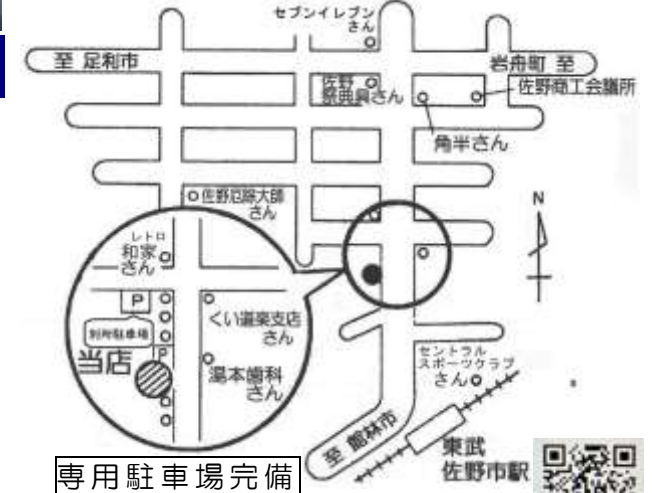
セブンイレブンさん

至 足利市

岩舟町 至

佐野葬典具さん

佐野商工会議所

角半さん

佐野厄除大師さん

N

レトロ 和家さん

P

別府駐車場

くい道楽支店さん

当店

湯本歯科さん

セントラルスポーツクラブさん

至 館林市

東武 佐野市駅

専用駐車場完備